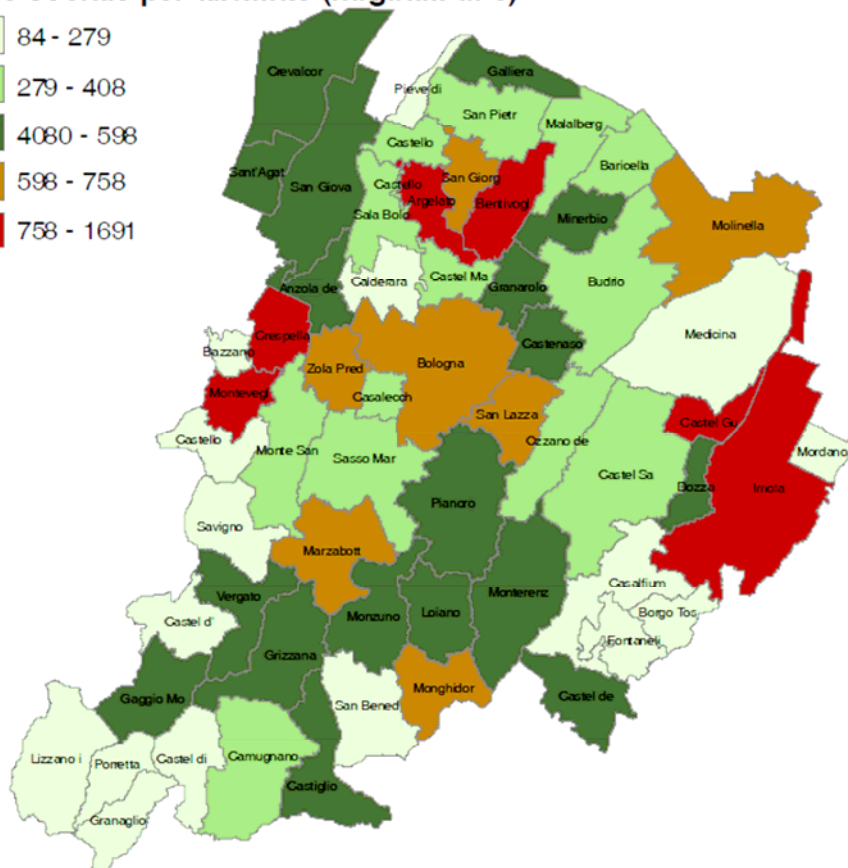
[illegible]

84 - 279
279 - 408
4080 - 598
598 - 758
758 - 1691

Crevalcor
Galliera
Pieve di
San Pietr
Malalberg
Castello
Baricella
Sant'Agat
San Giova
Castello
San Giorg
Argelato
Bentivogl
Minerbio
Molinella
Sala Bolo
Calderara
Castel Ma
Granarolo
Budrio
Anzola de
Crespella
Medicina
Bazzano
Zola Pred
Bologna
Castenaso
Monteveg
Casalecch
San Lazza
Castello
Castel Gu
Monte San
Sasso Mar
Ozzano de
Mordano
Castel Sa
Dozza
Imola
Pianoro
Savigno
Marzabott
Casalfium
Vergato
Monterenz
Borgo Tos
Castel d'
Monzuno
Loiano
Fontaneli
Grizzana
Gaggio Mo
Monghidor
Castel de
San Bened
Lizzano i
Porretta
Castel di
Camugnano
Castiglio
Granaglio